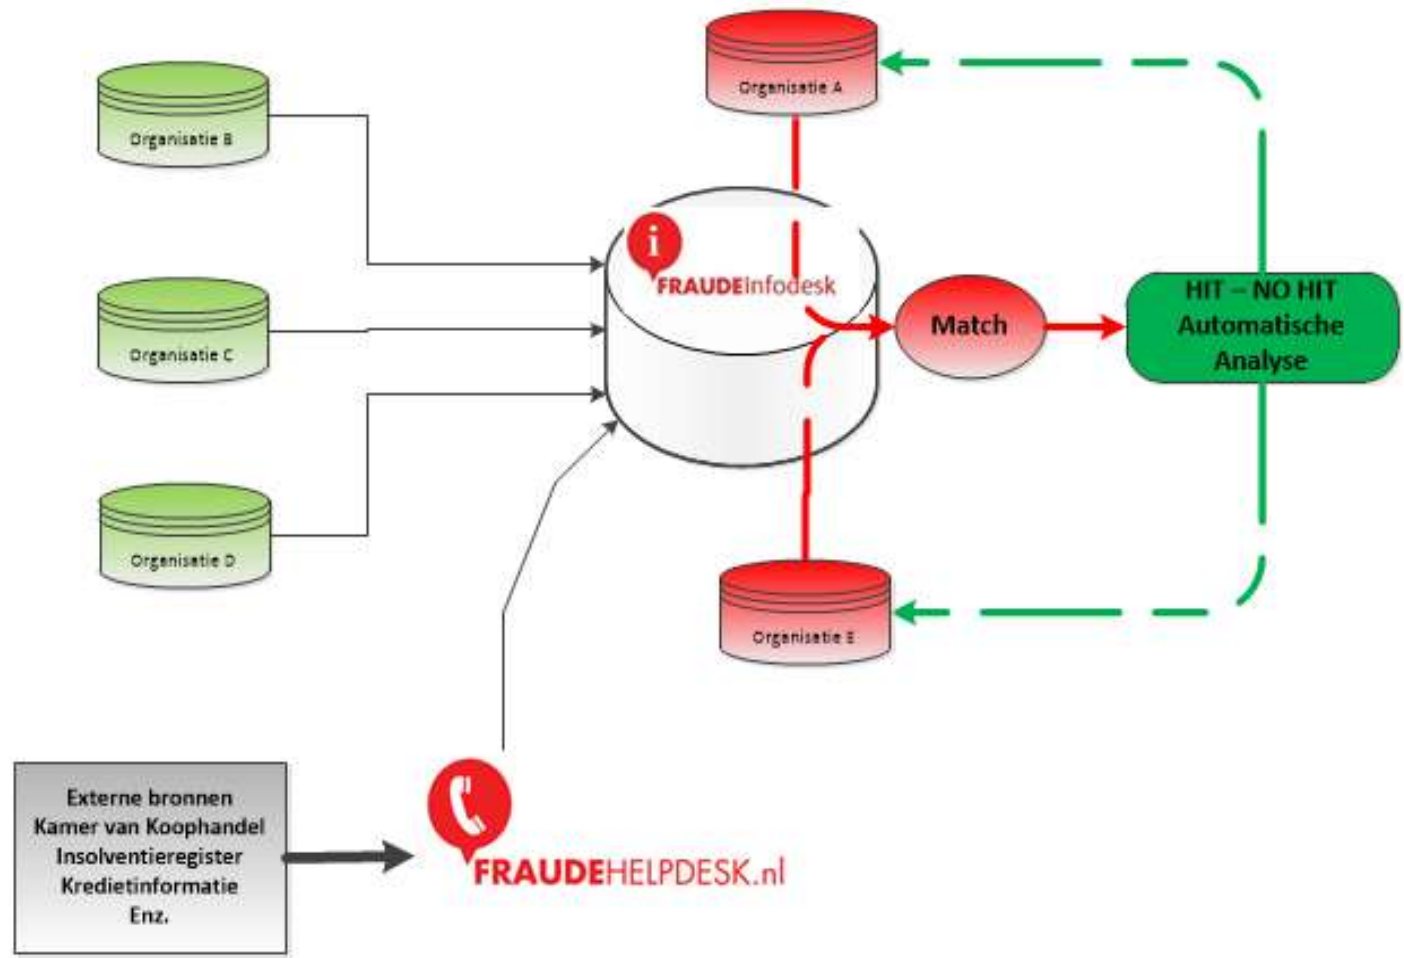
Organisatie A

Organisatie B

Organisatie C

Organisatie D

FRAUDEInfodesk

Match

HIT – NO HIT Automatische Analyse

Organisatie E

Externe bronnen
Kamer van Koophandel
Insolventieregister
Kredietinformatie
Enz.

FRAUDEHELPDESK.nl